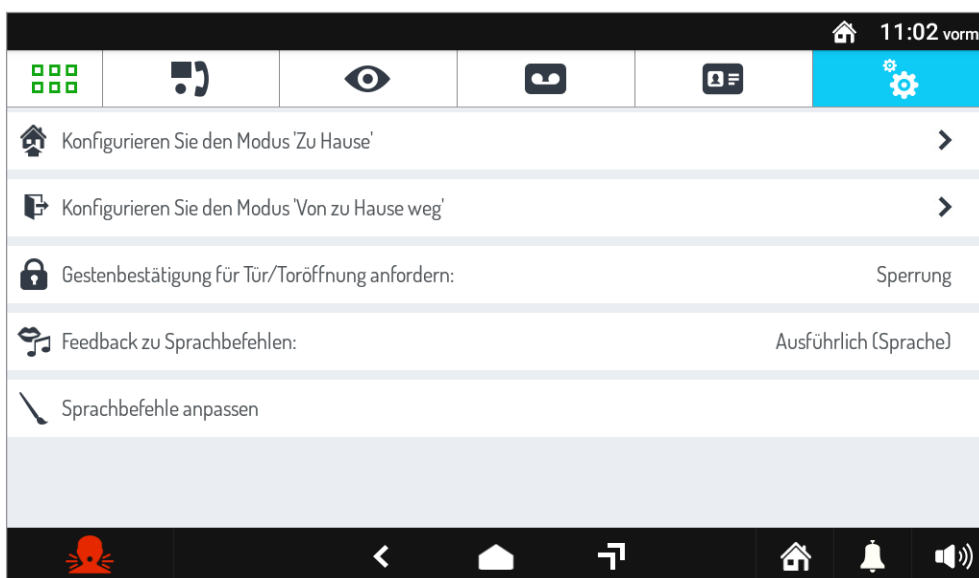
11:02 vorm

Konfigurieren Sie den Modus 'Zu Hause'

Konfigurieren Sie den Modus 'Von zu Hause weg'

Gestenbestätigung für Tür/Toröffnung anfordern: Sperrung

Feedback zu Sprachbefehlen: Ausführlich (Sprache)

Sprachbefehle anpassen